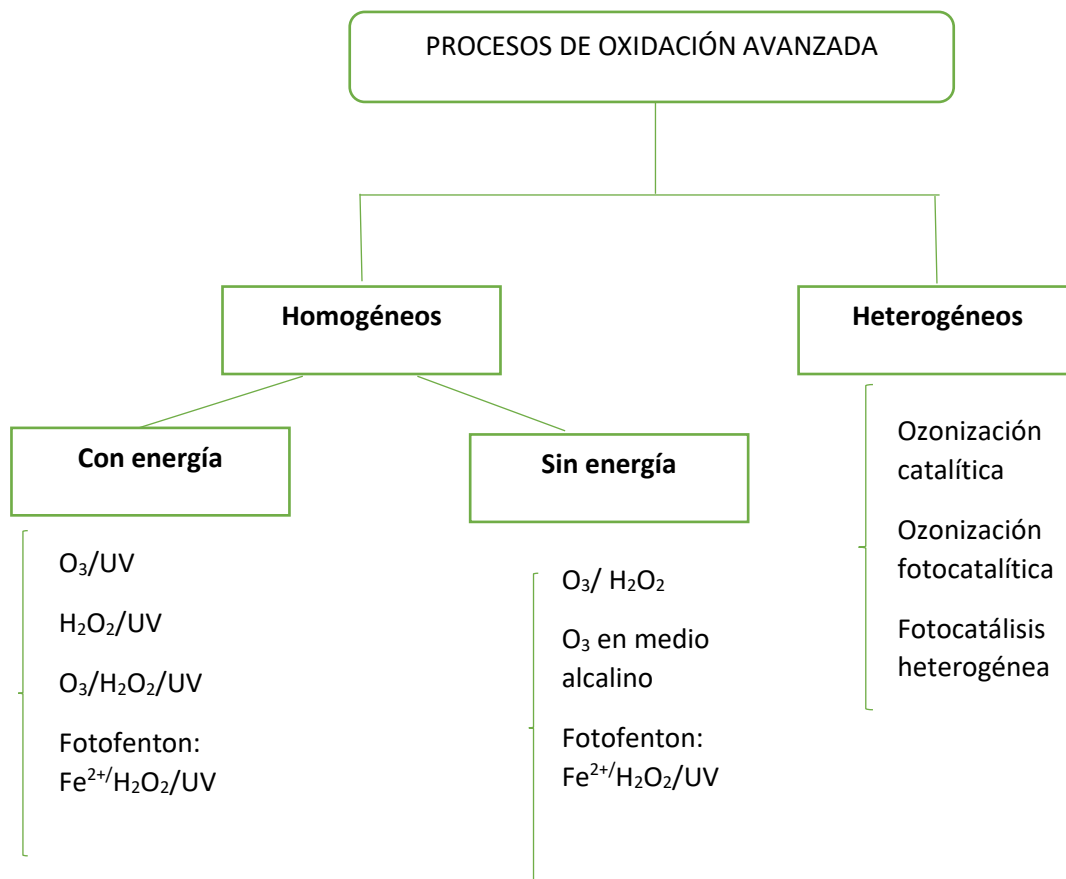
PROCESOS DE OXIDACIÓN AVANZADA

Homogéneos

Heterogéneos

Con energía

Sin energía

$O_3$/UV

$H_2O_2$/UV

$O_3$/$H_2O_2$/UV

Fotofenton: $Fe^{2+}$/$H_2O_2$/UV

$O_3$/ $H_2O_2$

$O_3$ en medio alcalino

Fotofenton: $Fe^{2+}$/$H_2O_2$/UV

Ozonización catalítica

Ozonización fotocatalítica

Fotocatálisis heterogénea